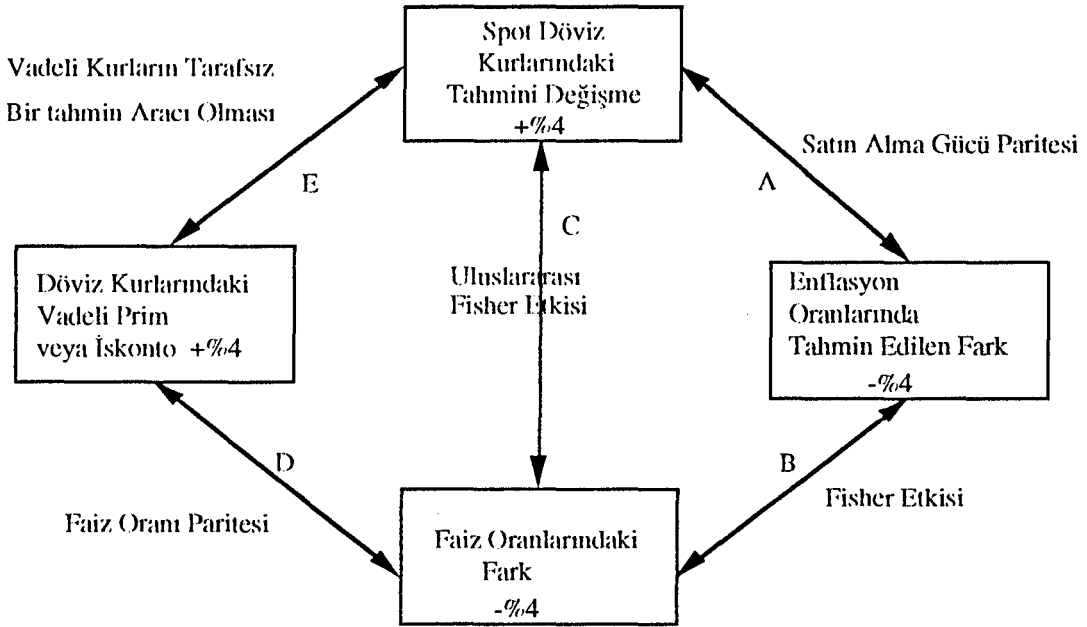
Spot Döviz Kurlarındaki Tahmini Değişme +%4

Vadeli Kurların Tarafsız Bir tahmin Aracı Olması

Satın Alma Gücü Paritesi

E

A

C

Döviz Kurlarındaki Vadeli Prim veya İskonto +%4

Uluslararası Fisher Etkisi

Enflasyon Oranlarında Tahmin Edilen Fark -%4

D

B

Faiz Oranı Paritesi

Fisher Etkisi

Faiz Oranlarındaki Fark -%4